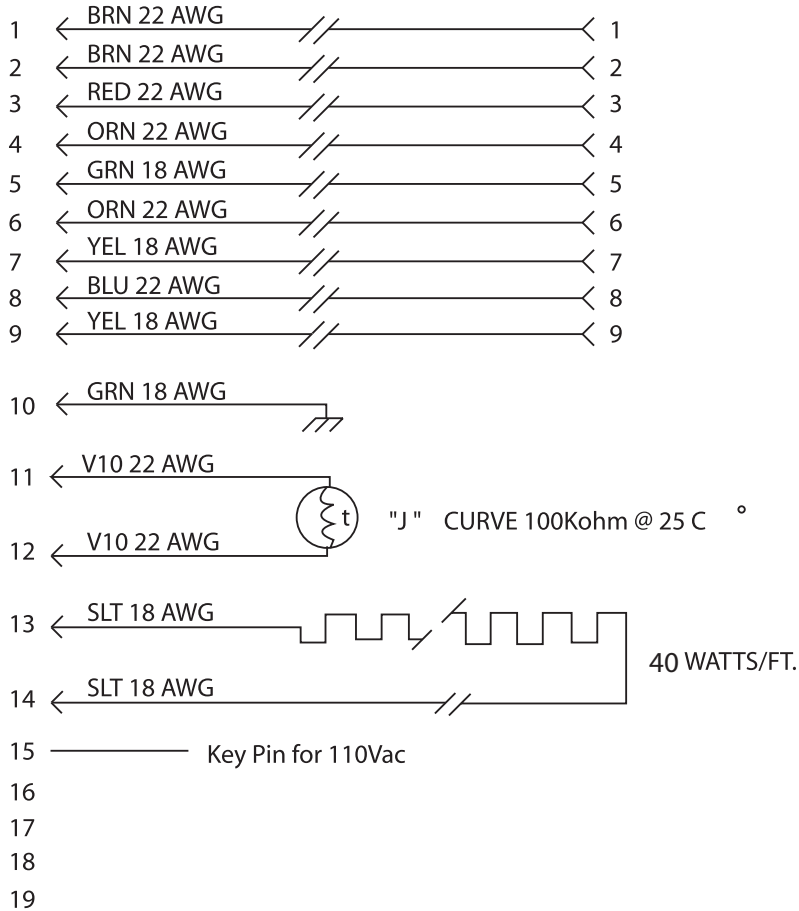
1 BRN 22 AWG 1
2 BRN 22 AWG 2
3 RED 22 AWG 3
4 ORN 22 AWG 4
5 GRN 18 AWG 5
6 ORN 22 AWG 6
7 YEL 18 AWG 7
8 BLU 22 AWG 8
9 YEL 18 AWG 9

10 GRN 18 AWG

11 V10 22 AWG
t "J" CURVE 100Kohm @ 25 C °
12 V10 22 AWG

13 SLT 18 AWG
40 WATTS/FT.
14 SLT 18 AWG

15 Key Pin for 110Vac
16
17
18
19